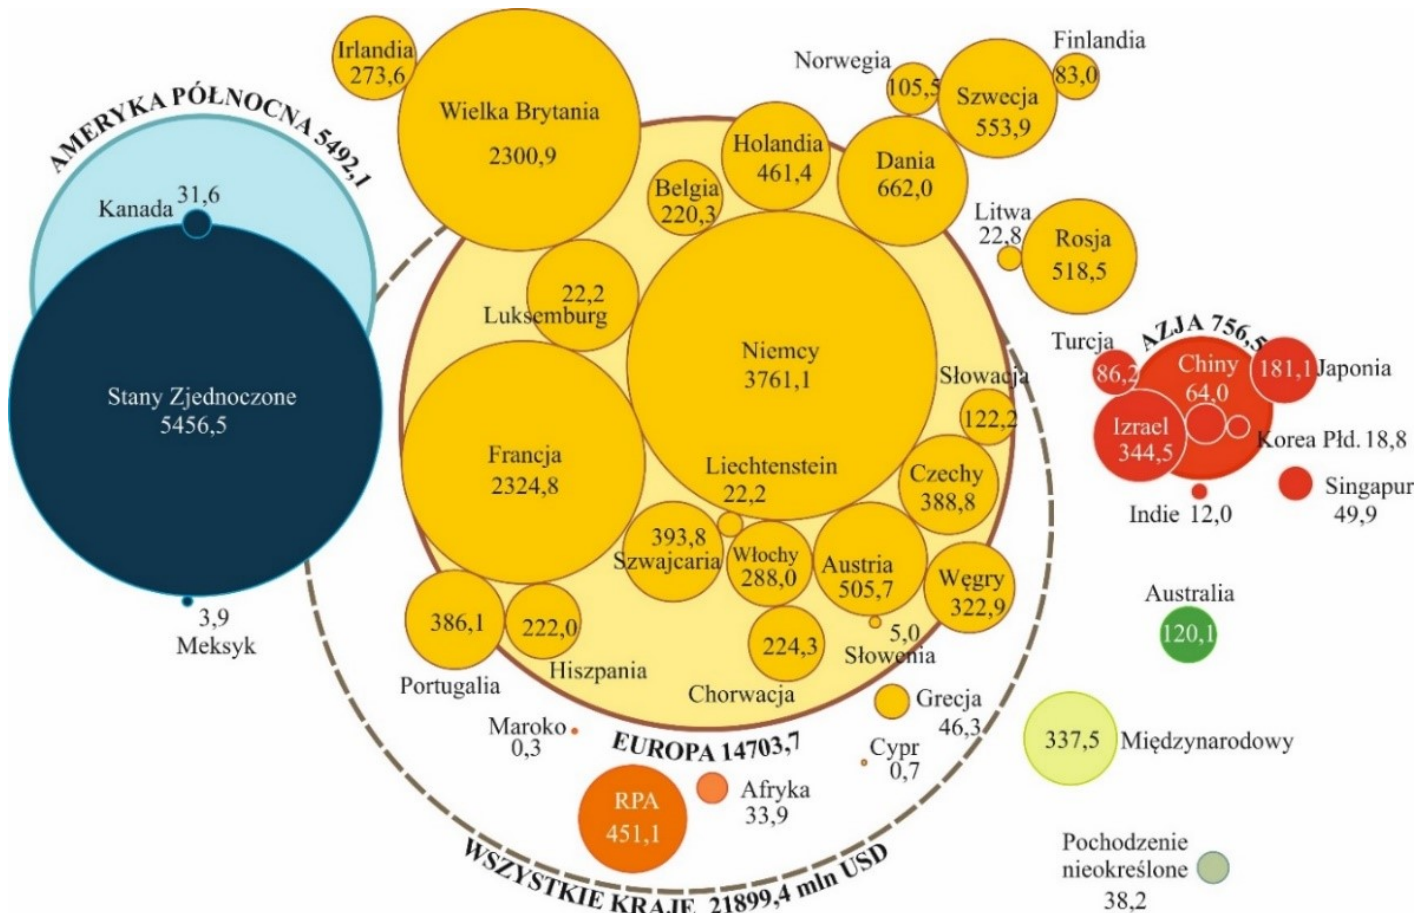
AMERYKA PÓŁNOCNA 5492,1

Kanada 31,6

Stany Zjednoczone 5456,5

3,9 Meksyk

Irlandia 273,6

Wielka Brytania 2300,9

Belgia 220,3

Holandia 461,4

Norwegia 105,5

Szwecja 553,9

Finlandia 83,0

Dania 662,0

Litwa 22,8

Rosja 518,5

22,2 Luksemburg

Niemcy 3761,1

Liechtenstein 22,2

Francja 2324,8

Słowacja 122,2

Czechy 388,8

393,8 Szwajcaria

Włochy 288,0

Austria 505,7

Węgry 322,9

386,1 Portugalia

222,0 Hiszpania

224,3 Chorwacja

5,0 Słowenia

Grecja 46,3

Maroko 0,3

EUROPA 14703,7

Cypr 0,7

RPA 451,1

Afryka 33,9

WSZYSTKIE KRAJE 21899,4 mln USD

Turcja 86,2

AZJA 756,5

Chiny 64,0

181,1 Japonia

Izrael 344,5

Korea Płd. 18,8

Indie 12,0

Singapur 49,9

Australia 120,1

337,5 Międzynarodowy

Pochodzenie nieokreślone 38,2